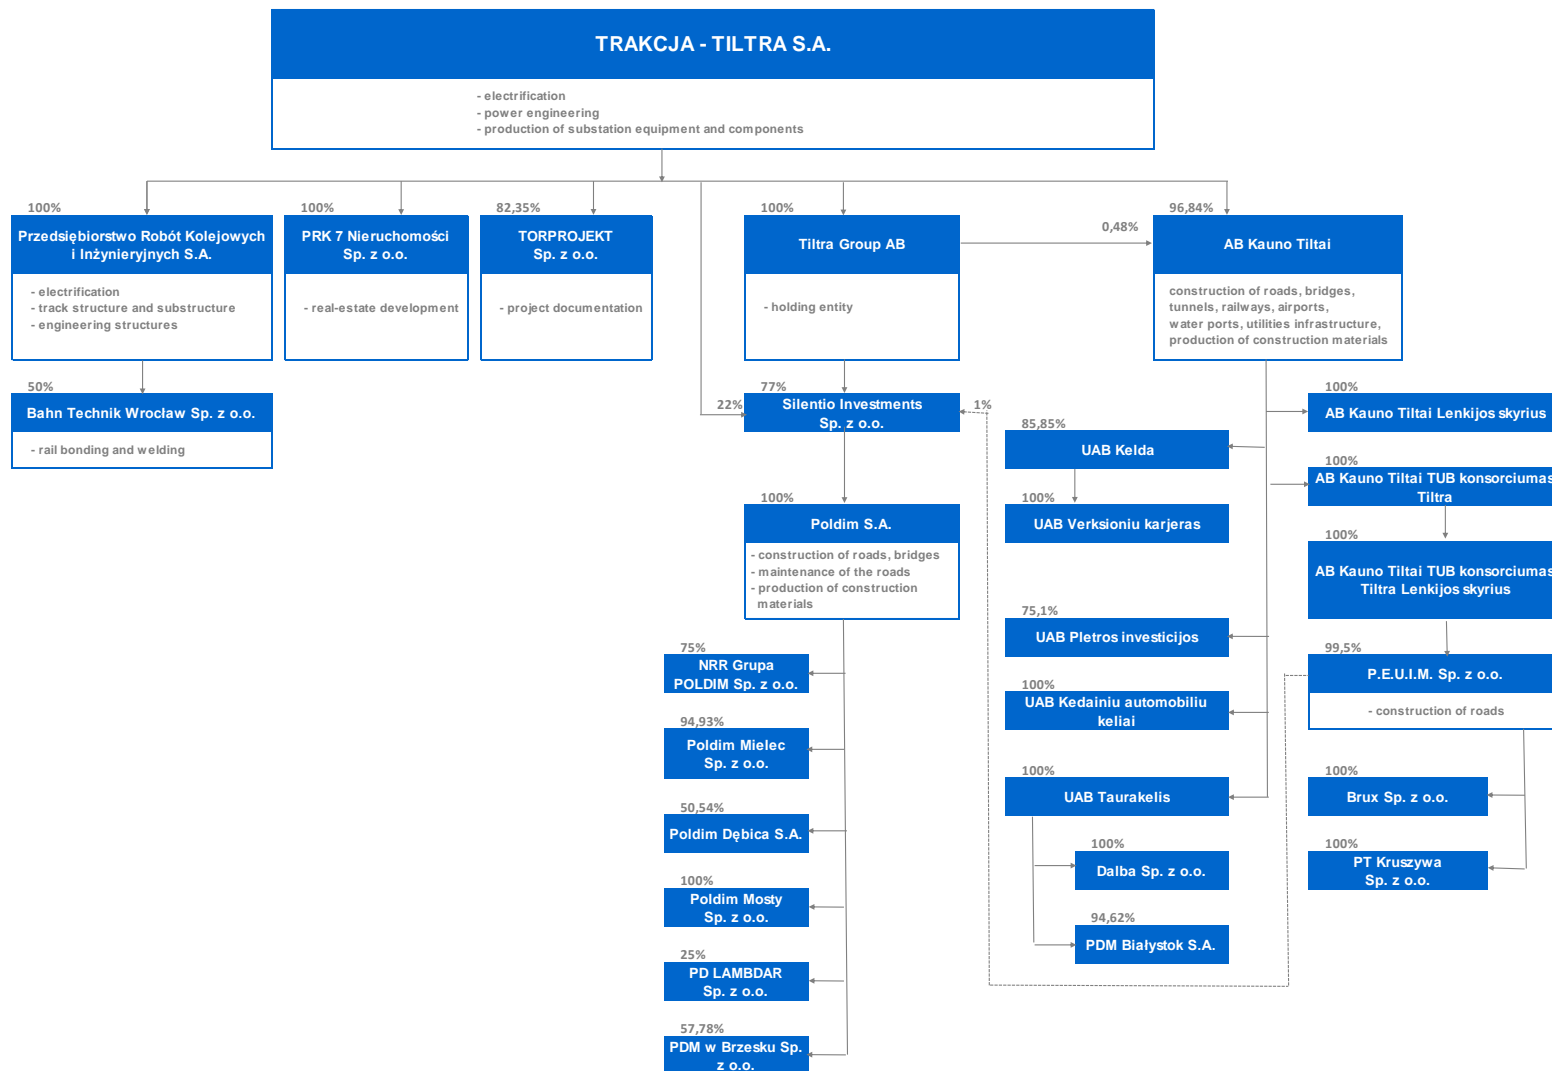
TRAKCJA - TILTRA S.A.

- electrification
- power engineering
- production of substation equipment and components

100%
Przedsiębiorstwo Robót Kolejowych i Inżynieryjnych S.A.
- electrification
- track structure and substructure
- engineering structures

100%
PRK 7 Nieruchomości Sp. z o.o.
- real-estate development

82,35%
TORPROJEKT Sp. z o.o.
- project documentation

100%
Tiltra Group AB
- holding entity

0,48%

96,84%
AB Kauno Tiltai
construction of roads, bridges, tunnels, railways, airports, water ports, utilities infrastructure, production of construction materials

50%
Bahn Technik Wrocław Sp. z o.o.
- rail bonding and welding

77%
22%
Silentio Investments Sp. z o.o.
1%

100%
Poldim S.A.
- construction of roads, bridges
- maintenance of the roads
- production of construction materials

75%
NRR Grupa POLDIM Sp. z o.o.

94,93%
Poldim Mielec Sp. z o.o.

50,54%
Poldim Dębica S.A.

100%
Poldim Mosty Sp. z o.o.

25%
PD LAMBDAR Sp. z o.o.

57,78%
PDM w Brzesku Sp. z o.o.

85,85%
UAB Kelda

100%
UAB Verksioniu karjeras

75,1%
UAB Pletros investicijos

100%
UAB Kedainiu automobiliu keliai

100%
UAB Taurakelis

100%
Dalba Sp. z o.o.

94,62%
PDM Białystok S.A.

100%
AB Kauno Tiltai Lenkijos skyrius

100%
AB Kauno Tiltai TUB konsorciumas Tiltra

100%
AB Kauno Tiltai TUB konsorciumas Tiltra Lenkijos skyrius

99,5%
P.E.U.I.M. Sp. z o.o.
- construction of roads

100%
Brux Sp. z o.o.

100%
PT Kruszywa Sp. z o.o.